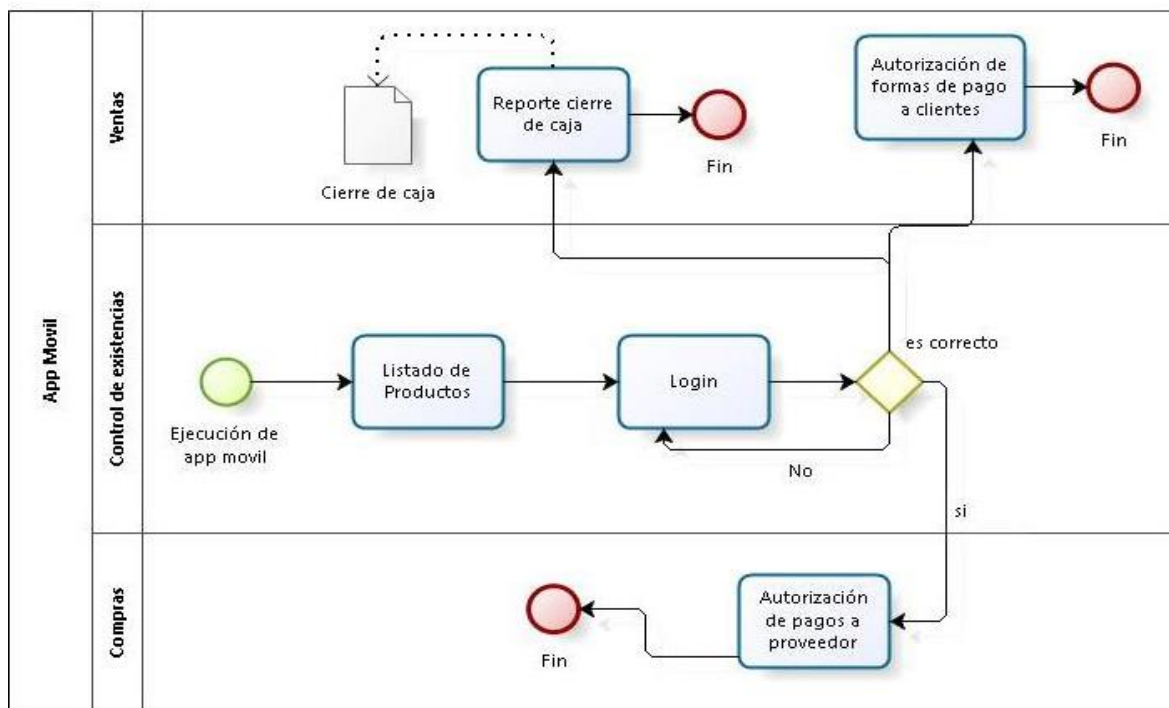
App Movil

Ventas

Cierre de caja

Reporte cierre de caja

Fin

Autorización de formas de pago a clientes

Fin

Control de existencias

Ejecución de app movil

Listado de Productos

Login

es correcto

No

si

Compras

Fin

Autorización de pagos a proveedor